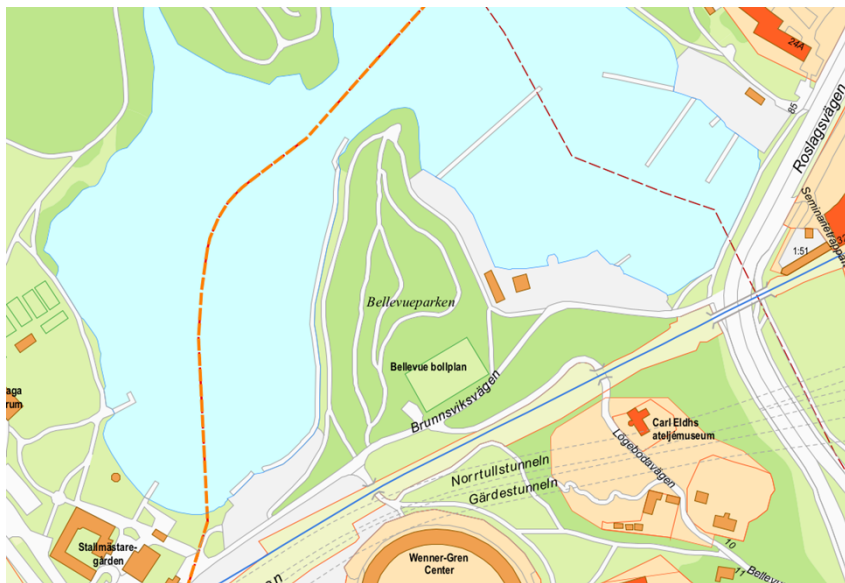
24A
Roslagsvägen
85
Seminarieträdgården
1:51
Bellevueparken
Bellevue bollplan
Brunnsviksvägen
aga
rum
Carl Eldhs ateljémuseum
Lögebodavägen
Norrtullstunneln
Gärdestunneln
Stallmästaregården
Wenner-Gren Center
10
Bellevu
an